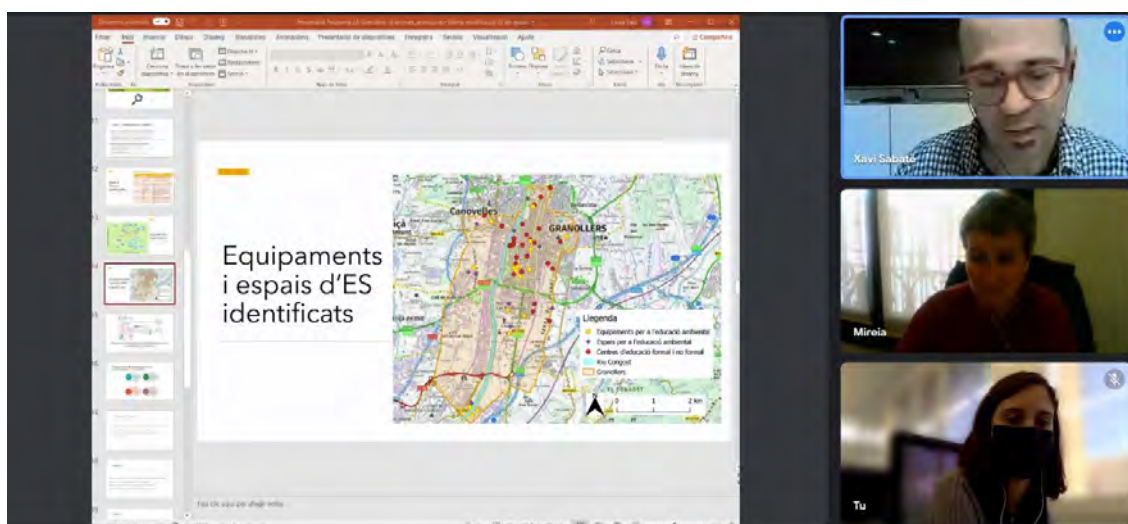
Equipaments i espais d'ES identificats

Canovelles

GRANOLLERS

Llegenda
Equipaments per a l'educació ambiental
Espais per a l'educació ambiental
Centres d'educació formal i no formal
Riu Congost
Granollers

0 1 2 km

Xavi Sabaté

Mireia

Tu

Fitxer Inici Insereix Dibuixa Disseny Transicions Animacions Presentació de diapositives Enregistra Revisa Visualitzacions Ajuda

Compartir

Feu clic aquí per afegir notes